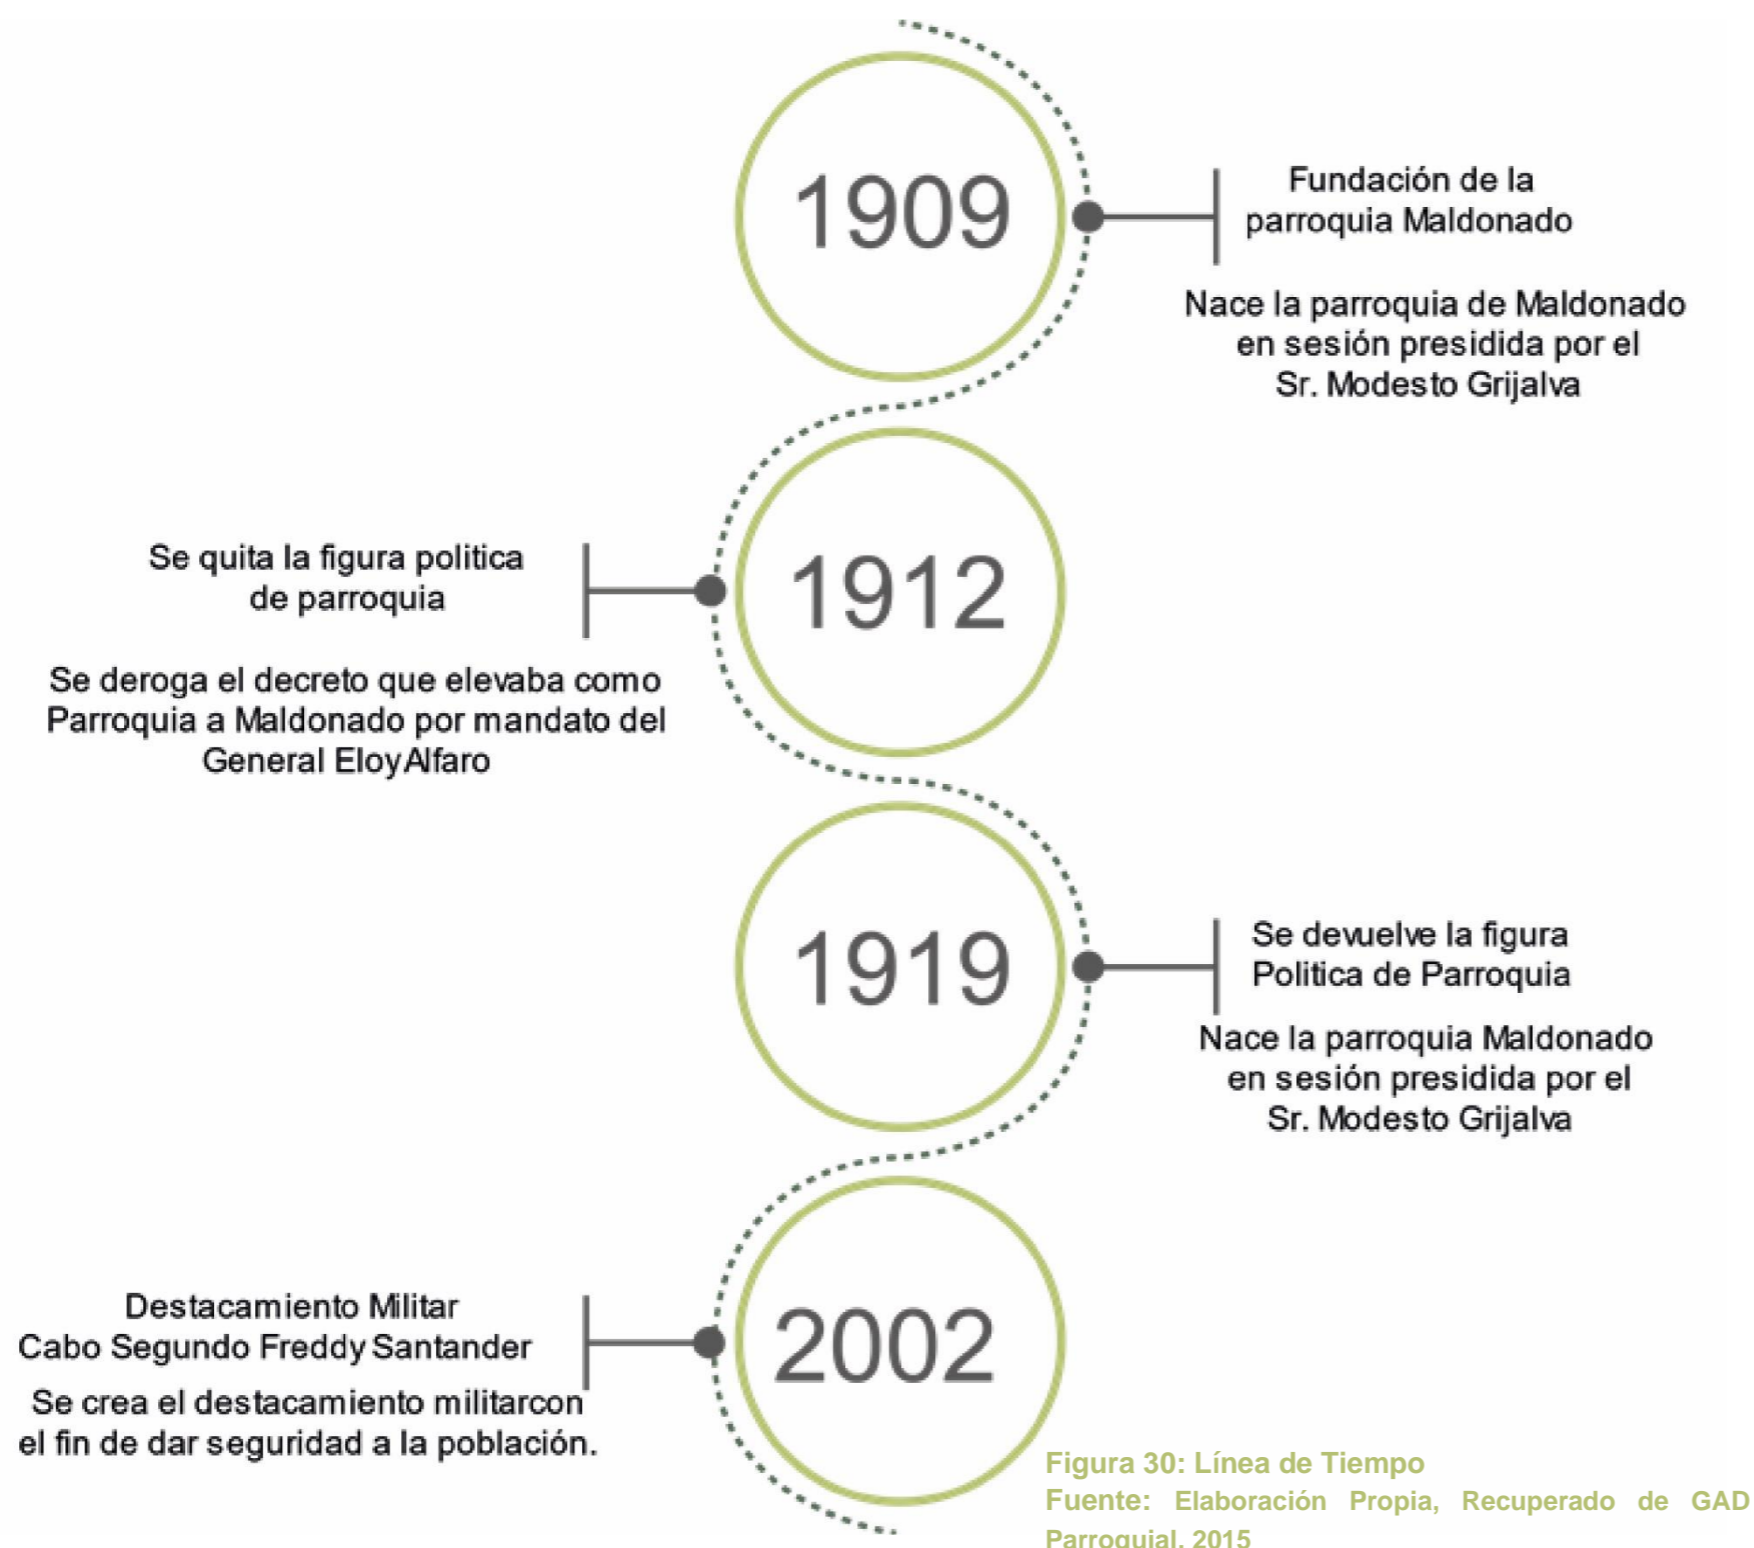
1909

Fundación de la parroquia Maldonado

Nace la parroquia de Maldonado en sesión presidida por el Sr. Modesto Grijalva

Se quita la figura politica de parroquia

1912

Se deroga el decreto que elevaba como Parroquia a Maldonado por mandato del General EloyAlfaro

1919

Se devuelve la figura Politica de Parroquia

Nace la parroquia Maldonado en sesión presidida por el Sr. Modesto Grijalva

Destacamiento Militar Cabo Segundo Freddy Santander

2002

Se crea el destacamiento militarcon el fin de dar seguridad a la población.

Figura 30: Línea de Tiempo
Fuente: Elaboración Propia, Recuperado de GAD Parroquial, 2015